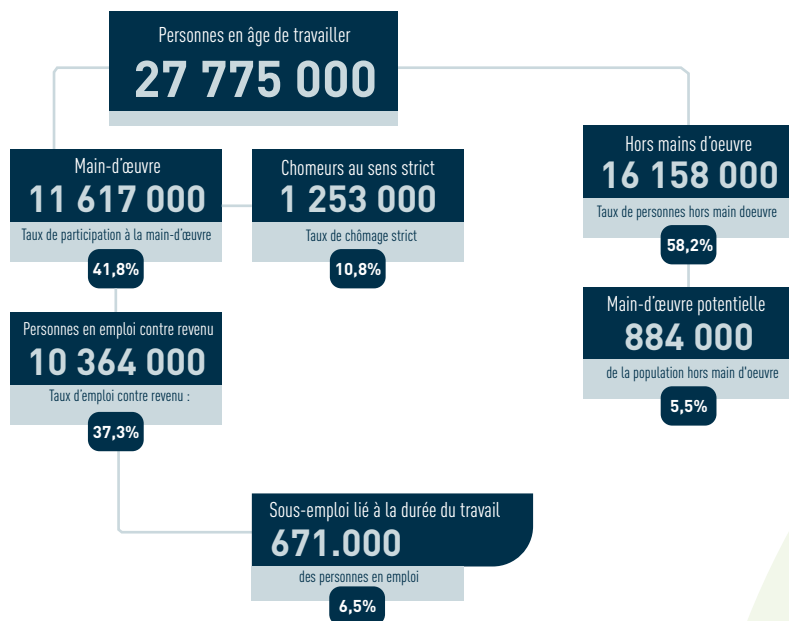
Personnes en âge de travailler
27 775 000

Main-d'œuvre
11 617 000
Taux de participation à la main-d'œuvre
41,8%

Chomeurs au sens strict
1 253 000
Taux de chômage strict
10,8%

Hors mains d'oeuvre
16 158 000
Taux de personnes hors main doeuvre
58,2%

Main-d'œuvre potentielle
884 000
de la population hors main d'oeuvre
5,5%

Personnes en emploi contre revenu
10 364 000
Taux d'emploi contre revenu :
37,3%

Sous-emploi lié à la durée du travail
671.000
des personnes en emploi
6,5%